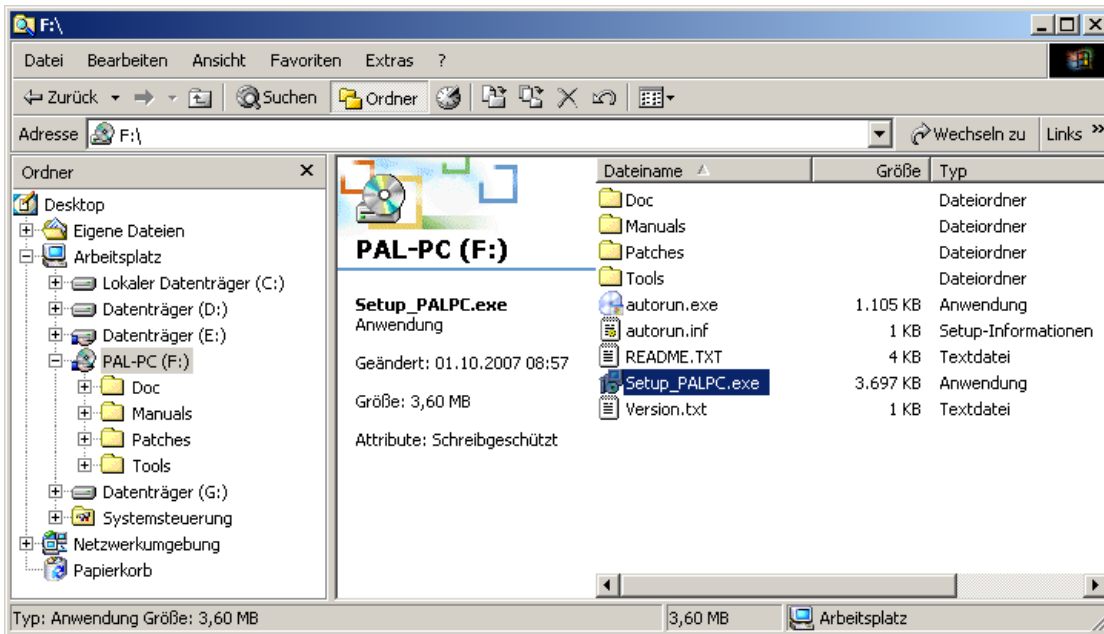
F:\

Datei Bearbeiten Ansicht Favoriten Extras ?

Zurück Suchen Ordner

Adresse F:\ Wechseln zu Links »

Ordner ×

Desktop
Eigene Dateien
Arbeitsplatz
Lokaler Datenträger (C:)
Datenträger (D:)
Datenträger (E:)
PAL-PC (F:)
Doc
Manuals
Patches
Tools
Datenträger (G:)
Systemsteuerung
Netzwerkumgebung
Papierkorb

PAL-PC (F:)

Setup_PALPC.exe
Anwendung

Geändert: 01.10.2007 08:57

Größe: 3,60 MB

Attribute: Schreibgeschützt

| Dateiname | Größe | Typ |
|---|---|---|
| Doc | | Dateiordner |
| Manuals | | Dateiordner |
| Patches | | Dateiordner |
| Tools | | Dateiordner |
| autorun.exe | 1.105 KB | Anwendung |
| autorun.inf | 1 KB | Setup-Informationen |
| README.TXT | 4 KB | Textdatei |
| Setup_PALPC.exe | 3.697 KB | Anwendung |
| Version.txt | 1 KB | Textdatei |

Typ: Anwendung Größe: 3,60 MB 3,60 MB Arbeitsplatz